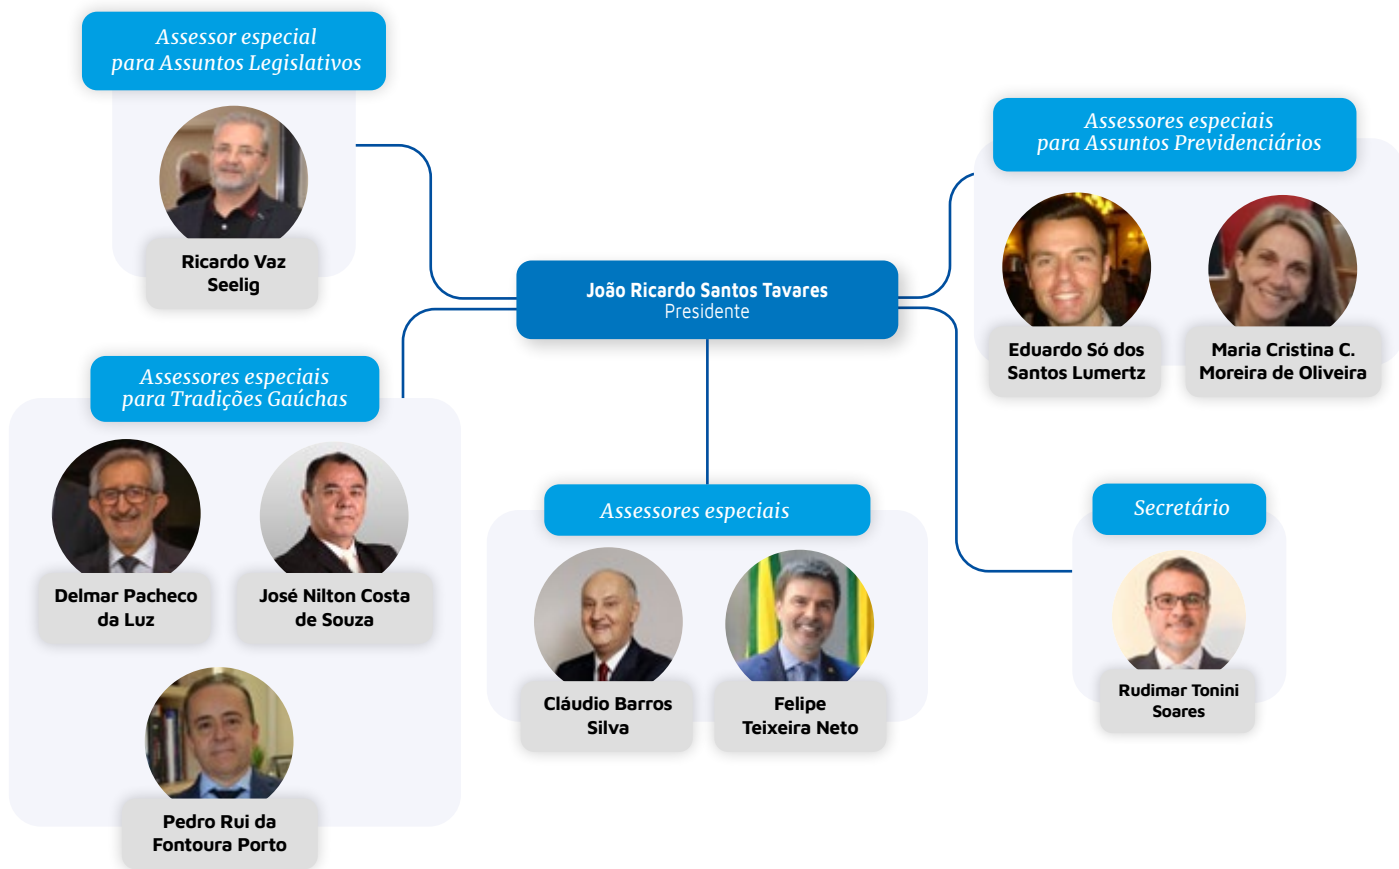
Assessor especial para Assuntos Legislativos

Ricardo Vaz Seelig

Assessores especiais para Assuntos Previdenciários

Eduardo Só dos Santos Lumertz

Maria Cristina C. Moreira de Oliveira

João Ricardo Santos Tavares
Presidente

Assessores especiais para Tradições Gaúchas

Delmar Pacheco da Luz

José Nilton Costa de Souza

Pedro Rui da Fontoura Porto

Assessores especiais

Cláudio Barros Silva

Felipe Teixeira Neto

Secretário

Rudimar Tonini Soares